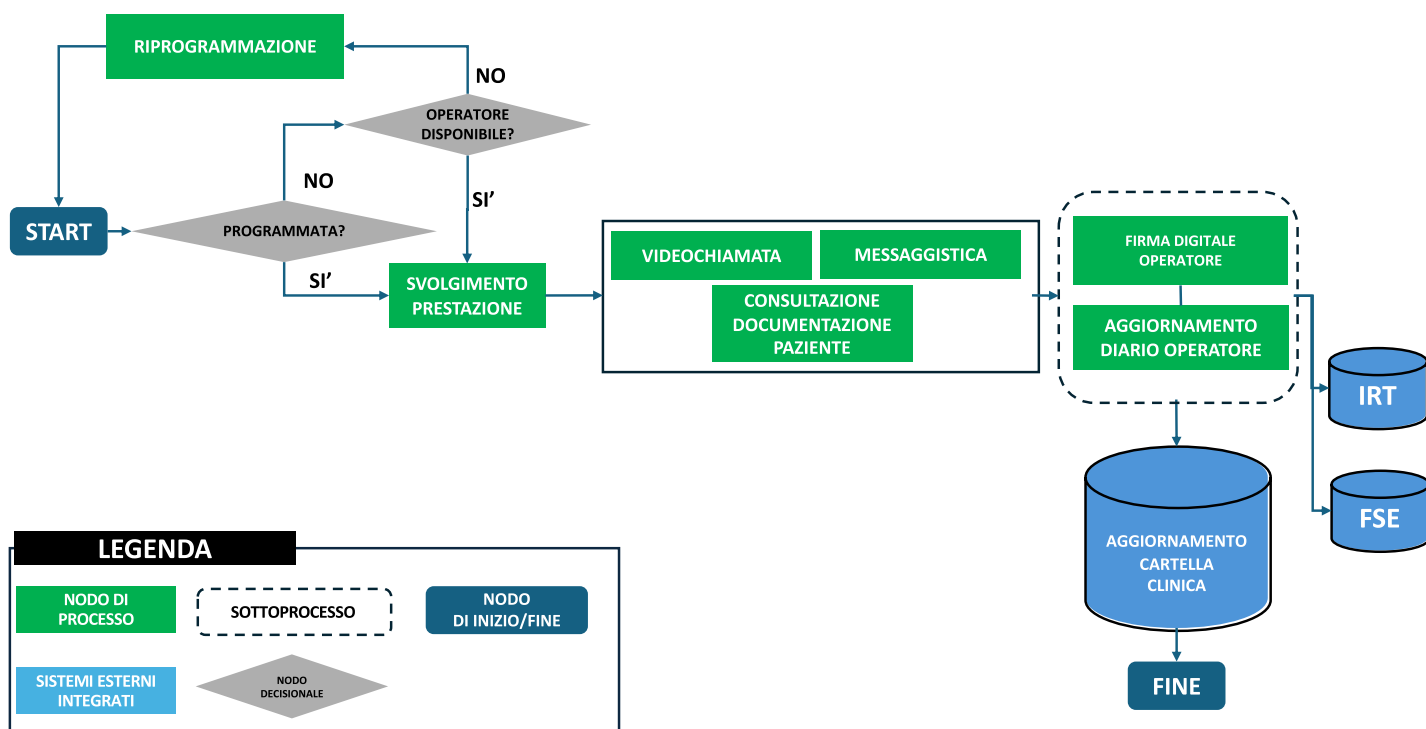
RIPROGRAMMAZIONE

NO

OPERATORE DISPONIBILE?

NO

SI'

START

PROGRAMMATA?

SI'

SVOLGIMENTO PRESTAZIONE

VIDEOCHIAMATA

MESSAGGISTICA

CONSULTAZIONE DOCUMENTAZIONE PAZIENTE

FIRMA DIGITALE OPERATORE

AGGIORNAMENTO DIARIO OPERATORE

IRT

FSE

AGGIORNAMENTO CARTELLA CLINICA

FINE

LEGENDA

NODO DI PROCESSO

SOTTOPROCESSO

NODO DI INIZIO/FINE

SISTEMI ESTERNI INTEGRATI

NODO DECISIONALE